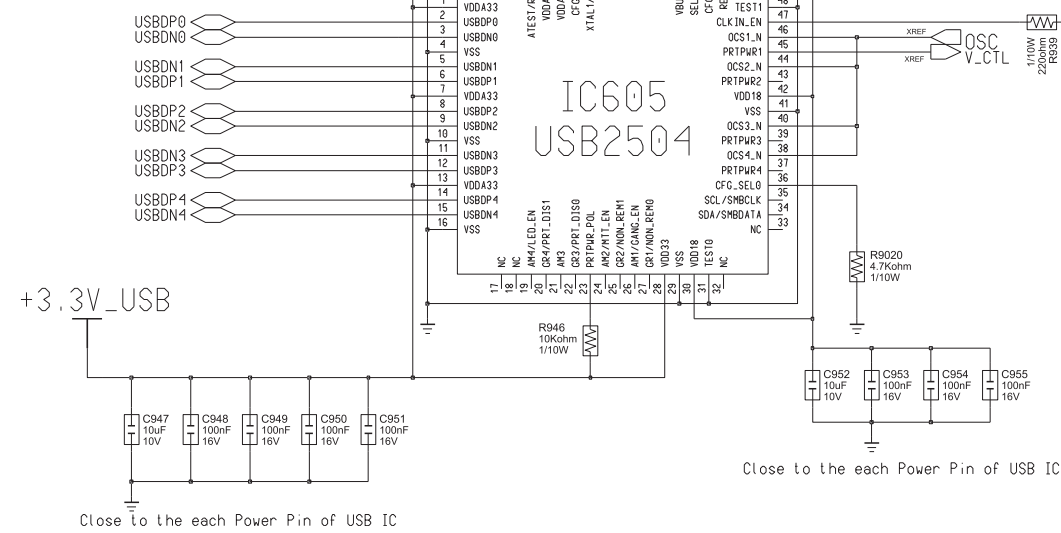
USBDP0
USBDN0
USBDN1
USBDP1
USBDP2
USBDN2
USBDN3
USBDP3
USBDP4
USBDN4

1 VDDA33
2 USBDP0
3 USBDN0
4 VSS
5 USBDN1
6 USBDP1
7 VDDA33
8 USBDP2
9 USBDN2
10 VSS
11 USBDN3
12 USBDP3
13 VDDA33
14 USBDP4
15 USBDN4
16 VSS

ATEST/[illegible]
VDDA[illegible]
VDDA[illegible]
CFG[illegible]
XTAL1/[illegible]
VBU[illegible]
SEL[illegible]
CFG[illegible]
RE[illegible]

IC605
USB2504

48 TEST1
47 CLKIN_EN
46 OCS1_N
45 PRTPWR1
44 OCS2_N
43 PRTPWR2
42 VDD18
41 VSS
40 OCS3_N
39 PRTPWR3
38 OCS4_N
37 PRTPWR4
36 CFG_SEL0
35 SCL/SMBCLK
34 SDA/SMBDATA
33 NC

17 NC
18 NC
19 AM4/LED_EN
20 GR4/PRT_DIS1
21 AM3
22 GR3/PRT_DIS0
23 PRTPWR_POL
24 AM2/MTT_EN
25 GR2/NON_REM1
26 AM1/GANG_EN
27 GR1/NON_REM0
28 VDD33
29 VSS
30 VDD18
31 TEST0
32 NC

XREF
XREF
OSC
V_CTL
1/10W
220ohm
R939

R9020
4.7Kohm
1/10W

+3.3V_USB

R946
10Kohm
1/10W

C947 10uF 10V
C948 100nF 16V
C949 100nF 16V
C950 100nF 16V
C951 100nF 16V

Close to the each Power Pin of USB IC

C952 10uF 10V
C953 100nF 16V
C954 100nF 16V
C955 100nF 16V

Close to the each Power Pin of USB IC